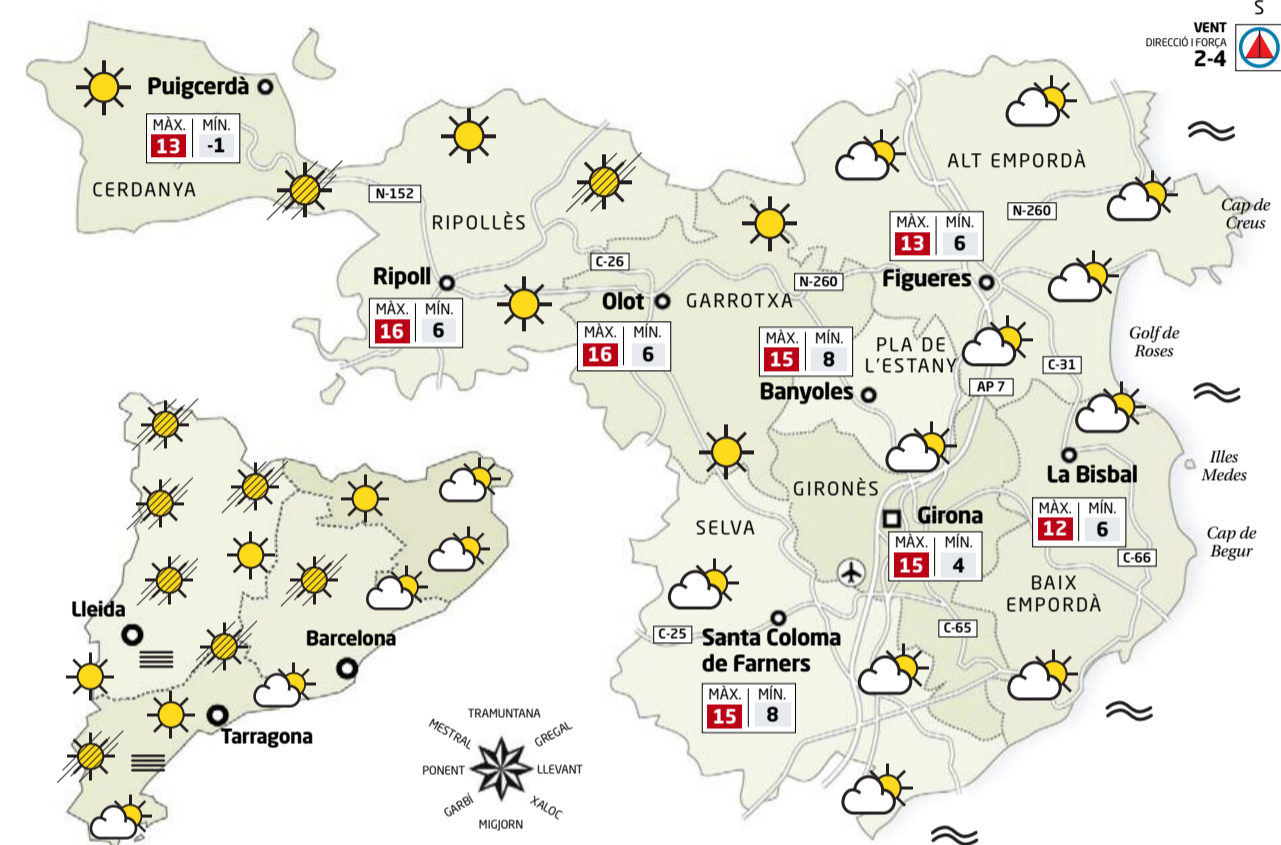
VENT
DIRECCIÓ I FORÇA
2-4
S

Puigcerdà
MÀX. 13 MÍN. -1
CERDANYA
N-152
RIPOLLÈS
Ripoll
MÀX. 16 MÍN. 6
C-26
Olot
GARROTXA
MÀX. 16 MÍN. 6
N-260
MÀX. 15 MÍN. 8
ALT EMPORDÀ
MÀX. 13 MÍN. 6
N-260
Figueres
Cap de Creus
PLA DE L'ESTANY
Banyoles
C-31
AP 7
Golf de Roses
Illes Medes
La Bisbal
MÀX. 12 MÍN. 6
GIRONÈS
Girona
MÀX. 15 MÍN. 4
SELVA
C-25
Santa Coloma de Farners
MÀX. 15 MÍN. 8
C-65
C-66
BAIX EMPORDÀ
Cap de Begur

Lleida
Barcelona
Tarragona

TRAMUNTANA
GREGAL
LLEVANT
XALOC
MIGJORN
GARBÍ
PONENT
MESTRAL